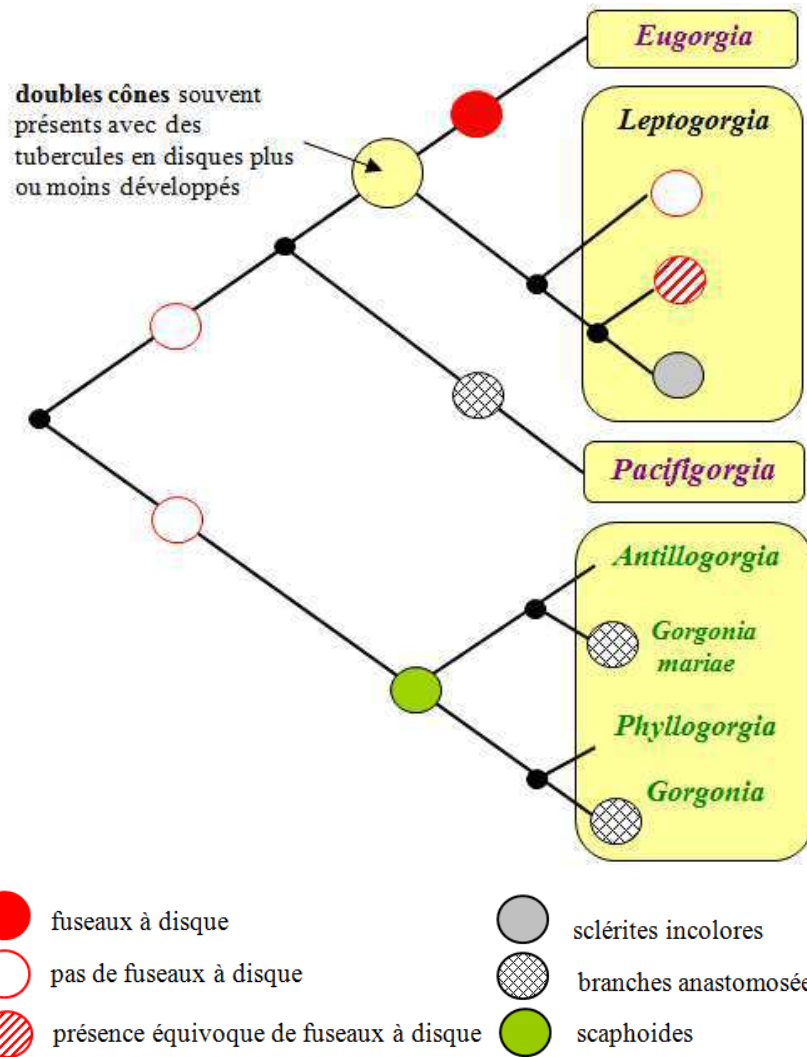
Eugorgia

doubles cônes souvent présents avec des tubercules en disques plus ou moins développés

Leptogorgia

Pacifigorgia

Antillogorgia

Gorgonia mariae

Phyllogorgia

Gorgonia

fuseaux à disque

pas de fuseaux à disque

présence équivoque de fuseaux à disque

sclérites incolores

branches anastomosée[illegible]

scaphoides